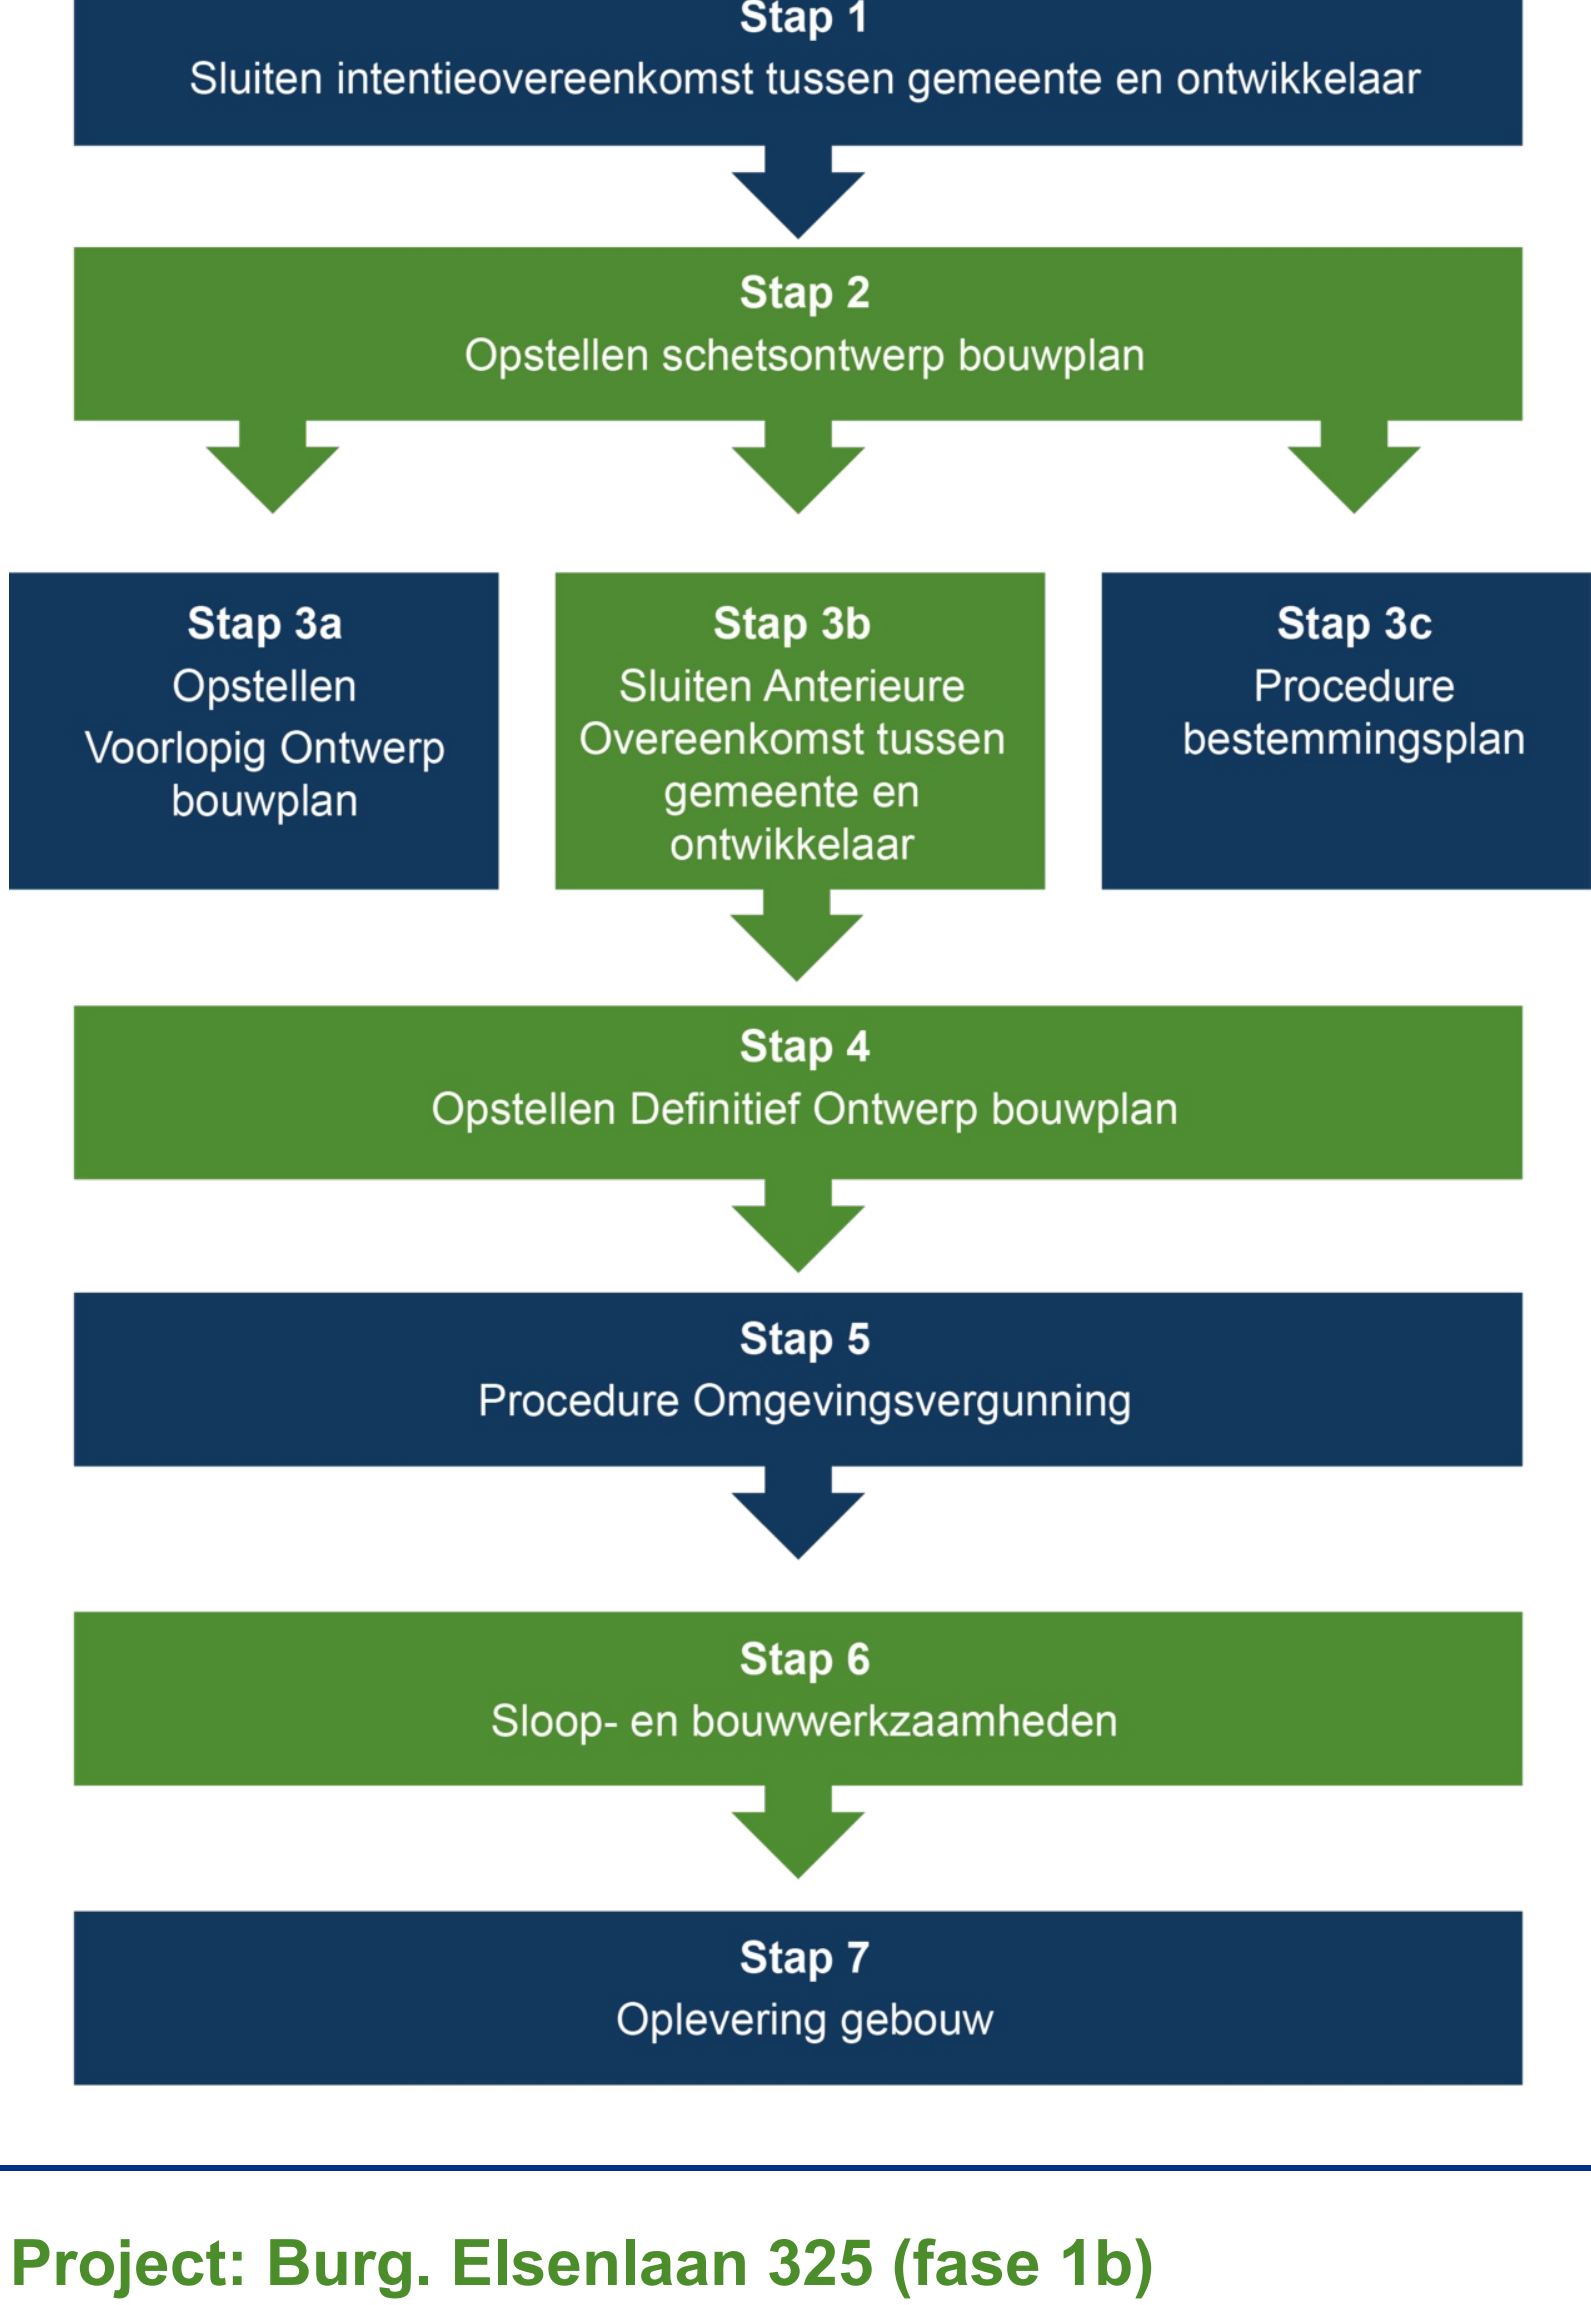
Stap 1
Sluiten intentieovereenkomst tussen gemeente en ontwikkelaar

Stap 2
Opstellen schetsontwerp bouwplan

Stap 3a
Opstellen Voorlopig Ontwerp bouwplan

Stap 3b
Sluiten Anterieure Overeenkomst tussen gemeente en ontwikkelaar

Stap 3c
Procedure bestemmingsplan

Stap 4
Opstellen Definitief Ontwerp bouwplan

Stap 5
Procedure Omgevingsvergunning

Stap 6
Sloop- en bouwwerkzaamheden

Stap 7
Oplevering gebouw

Project: Burg. Elsenlaan 325 (fase 1b)